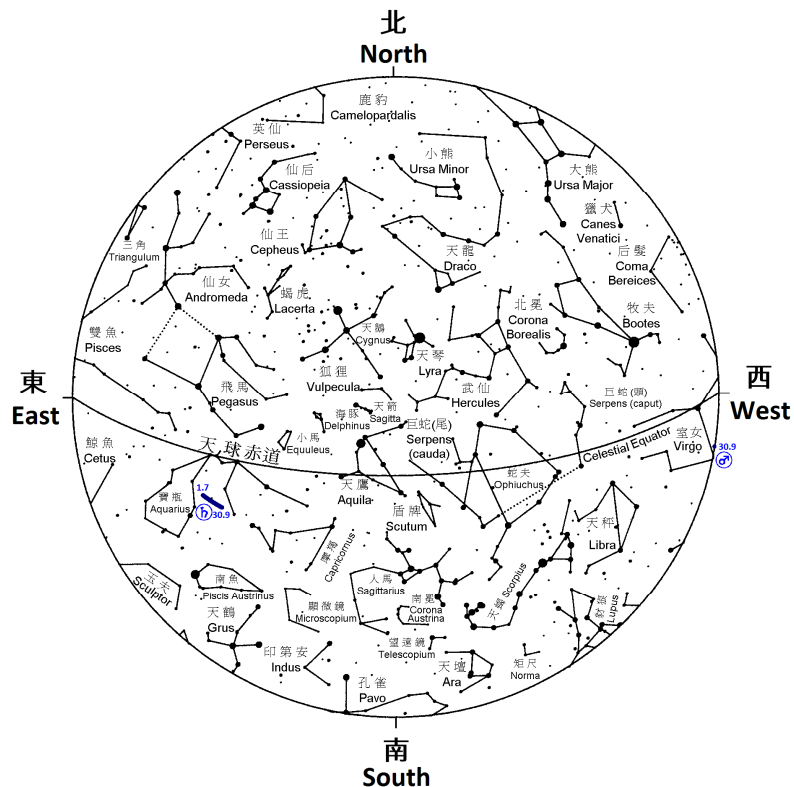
北
North

鹿豹
Camelopardalis

英仙
Perseus

仙后
Cassiopeia

小熊
Ursa Minor

大熊
Ursa Major

獵犬
Canes Venatici

三角
Triangulum

仙王
Cepheus

天龍
Draco

后髮
Coma Bereices

仙女
Andromeda

蝎虎
Lacerta

北冕
Corona Borealis

牧夫
Bootes

雙魚
Pisces

天鵝
Cygnus

天琴
Lyra

東
East

狐狸
Vulpecula

武仙
Hercules

西
West

飛馬
Pegasus

巨蛇(頭)
Serpens (caput)

海豚
Delphinus

天箭
Sagitta

巨蛇(尾)
Serpens (cauda)

室女
Virgo

鯨魚
Cetus

天球赤道

小馬
Equuleus

Celestial Equator

30.9
♂

蛇夫
Ophiuchus

1.7
寶瓶
Aquarius
♄ 30.9

天鷹
Aquila

盾牌
Scutum

天秤
Libra

摩羯
Capricornus

玉夫
Sculptor

南魚
Piscis Austrinus

人馬
Sagittarius

天蠍
Scorpius

天鶴
Grus

顯微鏡
Microscopium

南冕
Corona Austrina

豺狼
Lupus

印第安
Indus

望遠鏡
Telescopium

矩尺
Norma

天壇
Ara

孔雀
Pavo

南
South